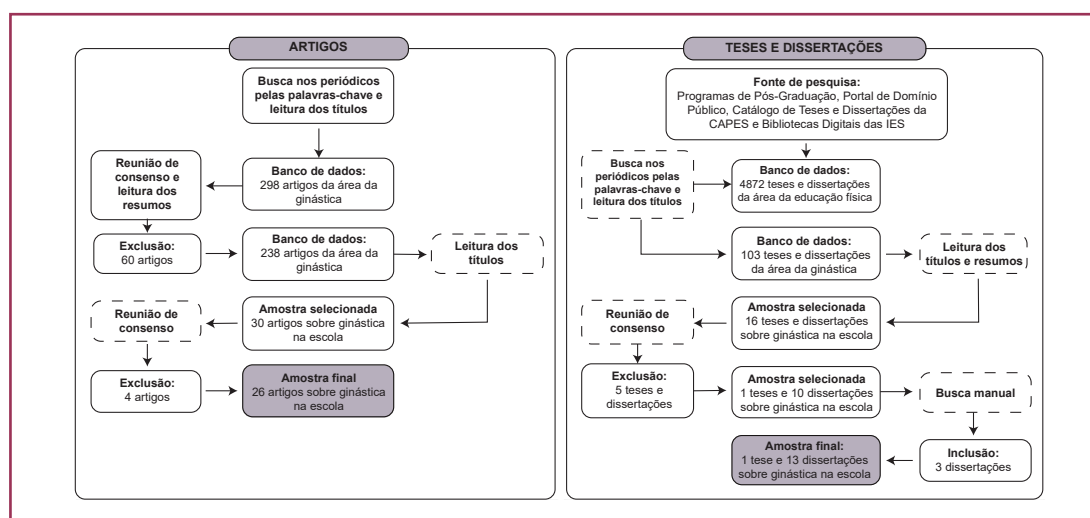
ARTIGOS

Busca nos periódicos pelas palavras-chave e leitura dos títulos

Banco de dados: 298 artigos da área da ginástica

Reunião de consenso e leitura dos resumos

Exclusão: 60 artigos

Banco de dados: 238 artigos da área da ginástica

Leitura dos títulos

Amostra selecionada 30 artigos sobre ginástica na escola

Reunião de consenso

Exclusão: 4 artigos

Amostra final 26 artigos sobre ginástica na escola

TESES E DISSERTAÇÕES

Fonte de pesquisa: Programas de Pós-Graduação, Portal de Domínio Público, Catálogo de Teses e Dissertações da CAPES e Bibliotecas Digitais das IES

Busca nos periódicos pelas palavras-chave e leitura dos títulos

Banco de dados: 4872 teses e dissertações da área da educação física

Banco de dados: 103 teses e dissertações da área da ginástica

Leitura dos títulos e resumos

Amostra selecionada 16 teses e dissertações sobre ginástica na escola

Reunião de consenso

Exclusão: 5 teses e dissertações

Amostra selecionada 1 teses e 10 dissertações sobre ginástica na escola

Busca manual

Inclusão: 3 dissertações

Amostra final: 1 tese e 13 dissertações sobre ginástica na escola